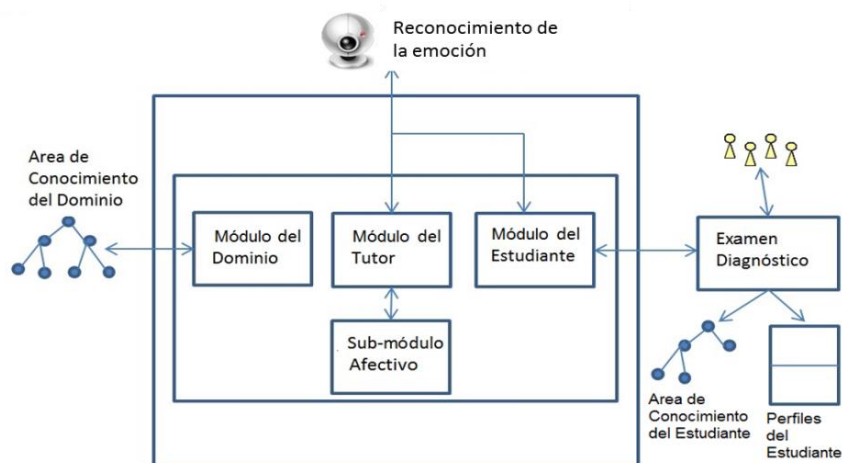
Reconocimiento de la emoción

Area de Conocimiento del Dominio

Módulo del Dominio

Módulo del Tutor

Módulo del Estudiante

Sub-módulo Afectivo

Examen Diagnóstico

Area de Conocimiento del Estudiante

Perfiles del Estudiante